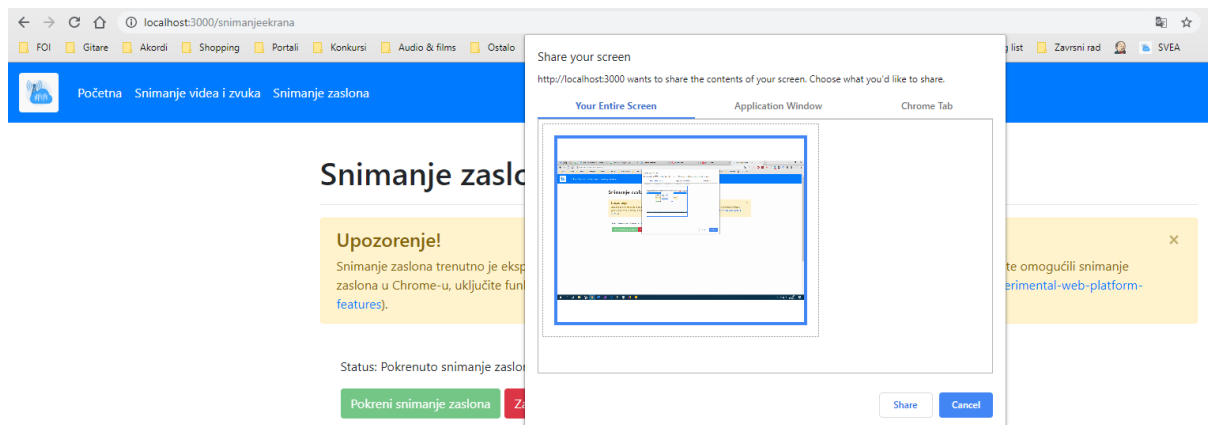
localhost:3000/snimanjeekrana

FOI Gitare Akordi Shopping Portali Konkursi Audio & films Ostalo g list Zavrsni rad SVEA

Početna Snimanje videa i zvuka Snimanje zaslona

Snimanje zaslo

Upozorenje!

Snimanje zaslona trenutno je eksp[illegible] te omogućili snimanje zaslona u Chrome-u, uključite funk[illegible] erimental-web-platform-features).

Status: Pokrenuto snimanje zaslo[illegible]

Pokreni snimanje zaslona

Za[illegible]

Share your screen

http://localhost:3000 wants to share the contents of your screen. Choose what you'd like to share.

Your Entire Screen

Application Window

Chrome Tab

Share

Cancel